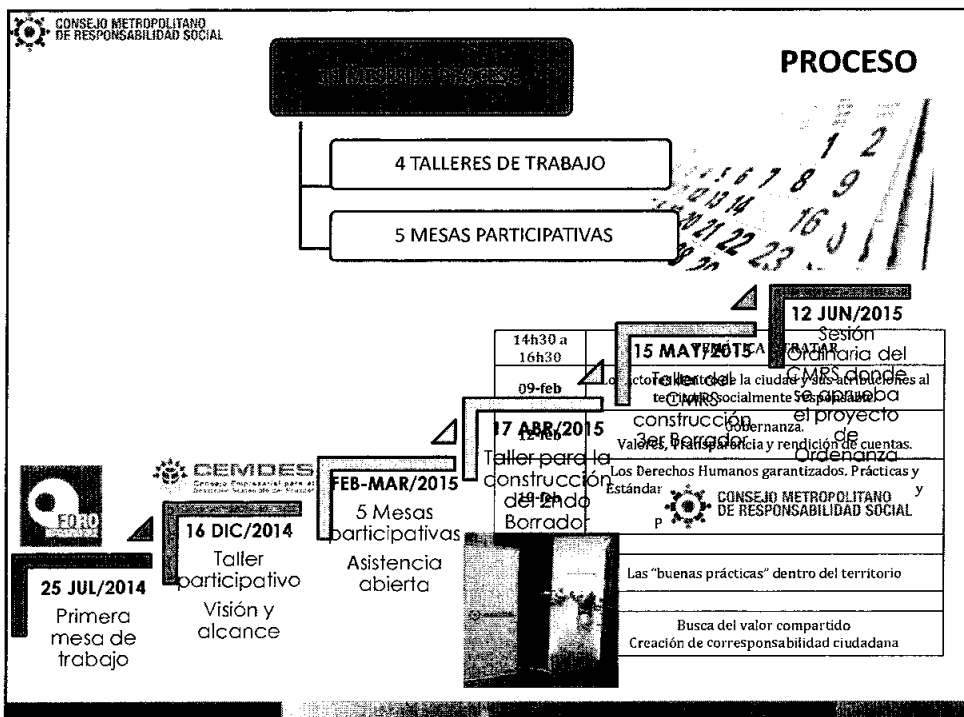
CONSEJO METROPOLITANO DE RESPONSABILIDAD SOCIAL

PROCESO

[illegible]

4 TALLERES DE TRABAJO

5 MESAS PARTICIPATIVAS

FORO

25 JUL/2014
Primera mesa de trabajo

CEMDES

16 DIC/2014
Taller participativo
Visión y alcance

FEB-MAR/2015
5 Mesas participativas
Asistencia abierta

17 ABR/2015
Taller para la construcción del 2ndo Borrador

15 MAY/2015
Taller de construcción 3er Borrador

12 JUN/2015
Sesión Ordinaria del CMRS donde se aprueba el proyecto de Ordenanza

| 14h30 a 16h30 | TEMÁTICA A TRATAR |
|---|---|
| 09-feb | Los actores claves de la ciudad y sus atribuciones al territorio socialmente responsable |
| 12-feb | Gobernanza. Valores, Transparencia y rendición de cuentas. |
| 19-feb | Los Derechos Humanos garantizados. Prácticas y Estándar y P |
| | Las "buenas prácticas" dentro del territorio |
| | Busca del valor compartido Creación de corresponsabilidad ciudadana |

CONSEJO METROPOLITANO DE RESPONSABILIDAD SOCIAL